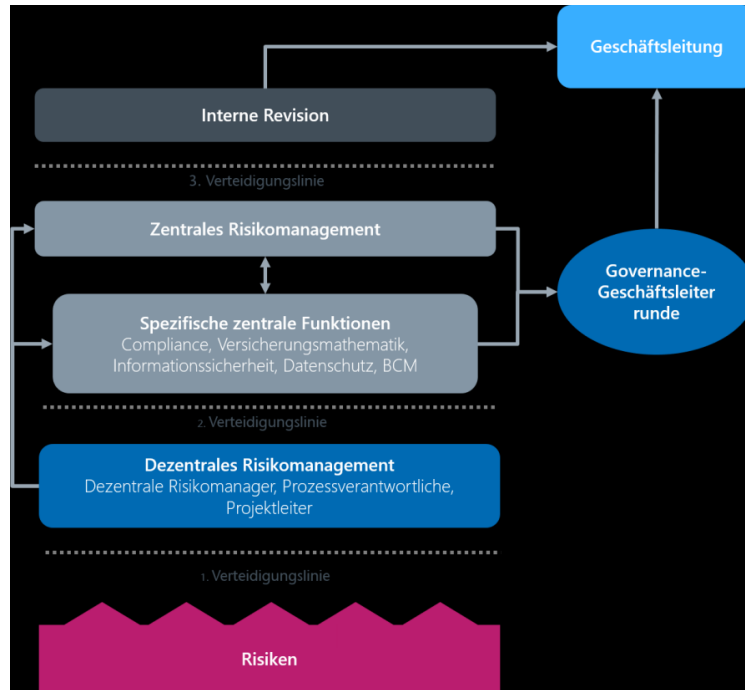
Geschäftsleitung

Interne Revision

3. Verteidigungslinie

Zentrales Risikomanagement

Spezifische zentrale Funktionen
Compliance, Versicherungsmathematik, Informationssicherheit, Datenschutz, BCM

Governance-Geschäftsleiter runde

2. Verteidigungslinie

Dezentrales Risikomanagement
Dezentrale Risikomanager, Prozessverantwortliche, Projektleiter

1. Verteidigungslinie

Risiken